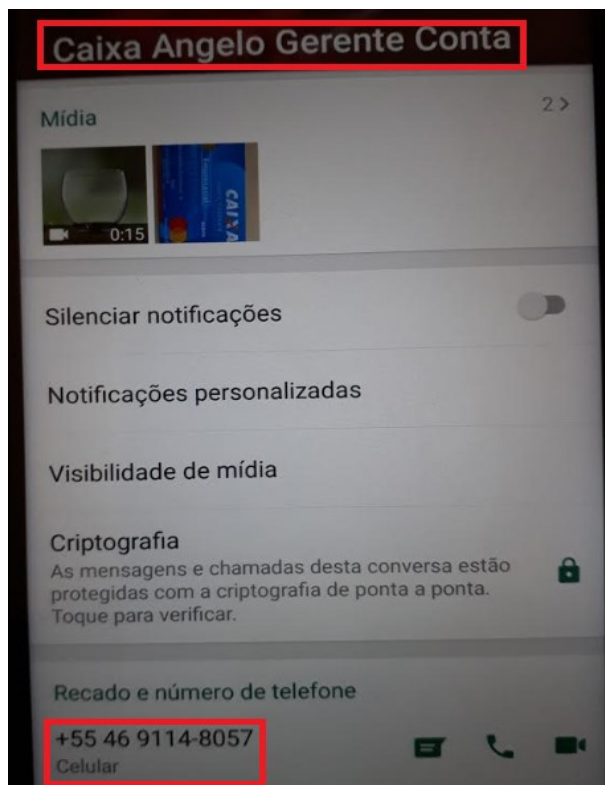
Caixa Angelo Gerente Conta

Mídia

2 >

0:15

CAIXA

Silenciar notificações

Notificações personalizadas

Visibilidade de mídia

Criptografia
As mensagens e chamadas desta conversa estão protegidas com a criptografia de ponta a ponta. Toque para verificar.

Recado e número de telefone

+55 46 9114-8057
Celular